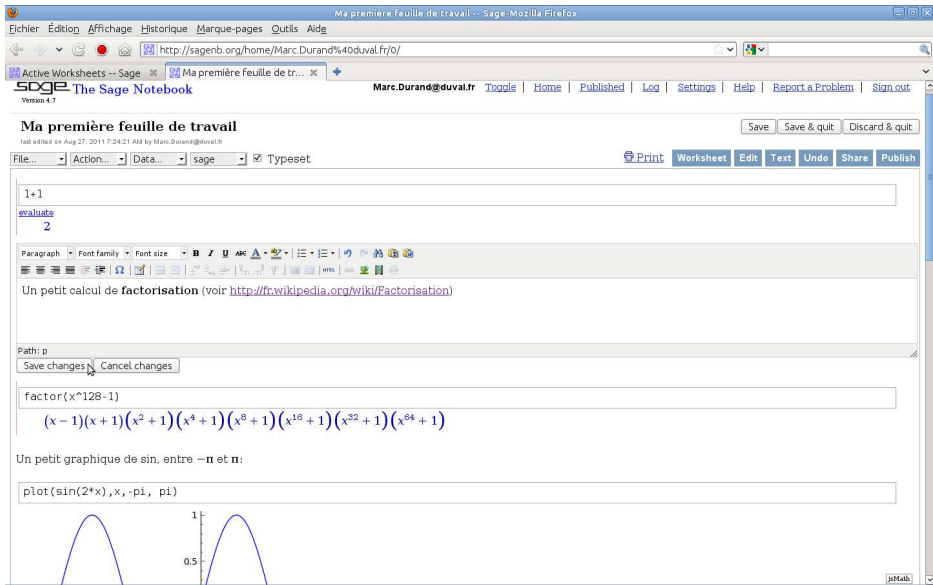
Ma première feuille de travail -- Sage-Mozilla Firefox

Fichier Édition Affichage Historique Marque-pages Outils Aide

http://sagenb.org/home/Marc.Durand%40duval.fr/0/

Active Worksheets -- Sage
Ma première feuille de tr...

sage The Sage Notebook
Version 4.7

Marc.Durand@duval.fr Toggle | Home | Published | Log | Settings | Help | Report a Problem | Sign out

Ma première feuille de travail
last edited on Aug 27, 2011 7:24:21 AM by Marc.Durand@duval.fr

Save | Save & quit | Discard & quit

File... | Action... | Data... | sage | Typeset

Print | Worksheet | Edit | Text | Undo | Share | Publish

1+1

evaluate

2

Paragraph | Font family | Font size

Un petit calcul de **factorisation** (voir http://fr.wikipedia.org/wiki/Factorisation)

Path: p

Save changes | Cancel changes

factor(x^128-1)

$(x-1)(x+1)(x^2+1)(x^4+1)(x^8+1)(x^{16}+1)(x^{32}+1)(x^{64}+1)$

Un petit graphique de sin, entre $-\pi$ et $\pi$:

plot(sin(2*x),x,-pi, pi)

1

0.5

jsMath